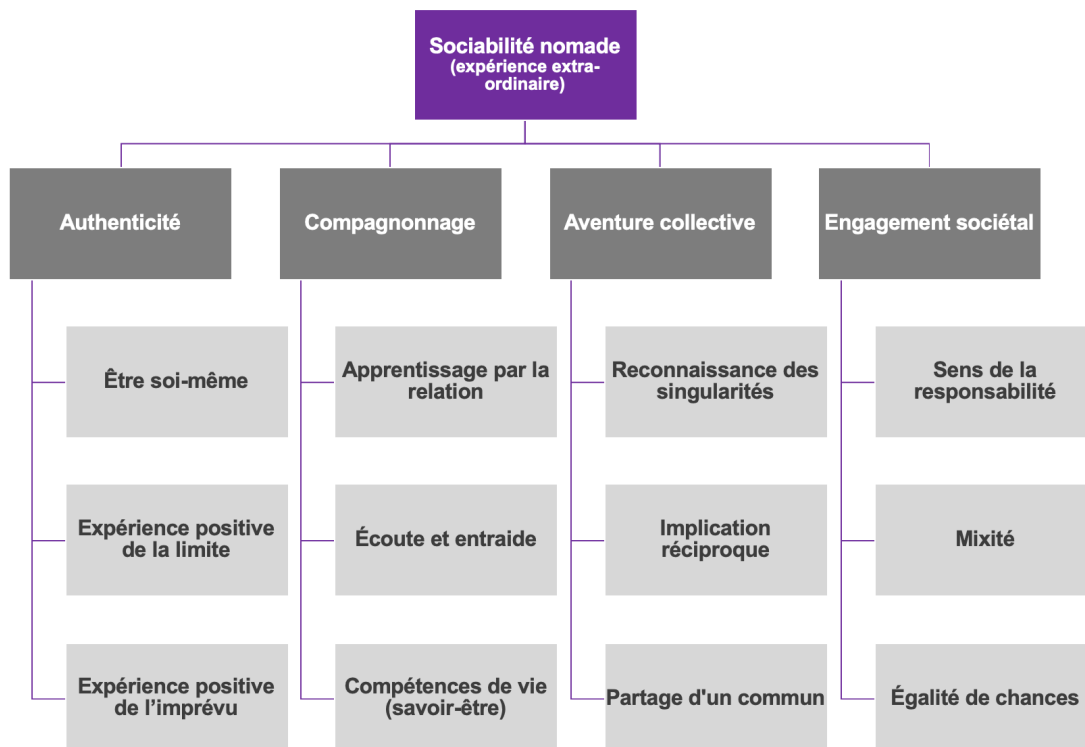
Sociabilité nomade
(expérience extra-ordinaire)

Authenticité

Être soi-même

Expérience positive de la limite

Expérience positive de l'imprévu

Compagnonnage

Apprentissage par la relation

Écoute et entraide

Compétences de vie (savoir-être)

Aventure collective

Reconnaissance des singularités

Implication réciproque

Partage d'un commun

Engagement sociétal

Sens de la responsabilité

Mixité

Égalité de chances